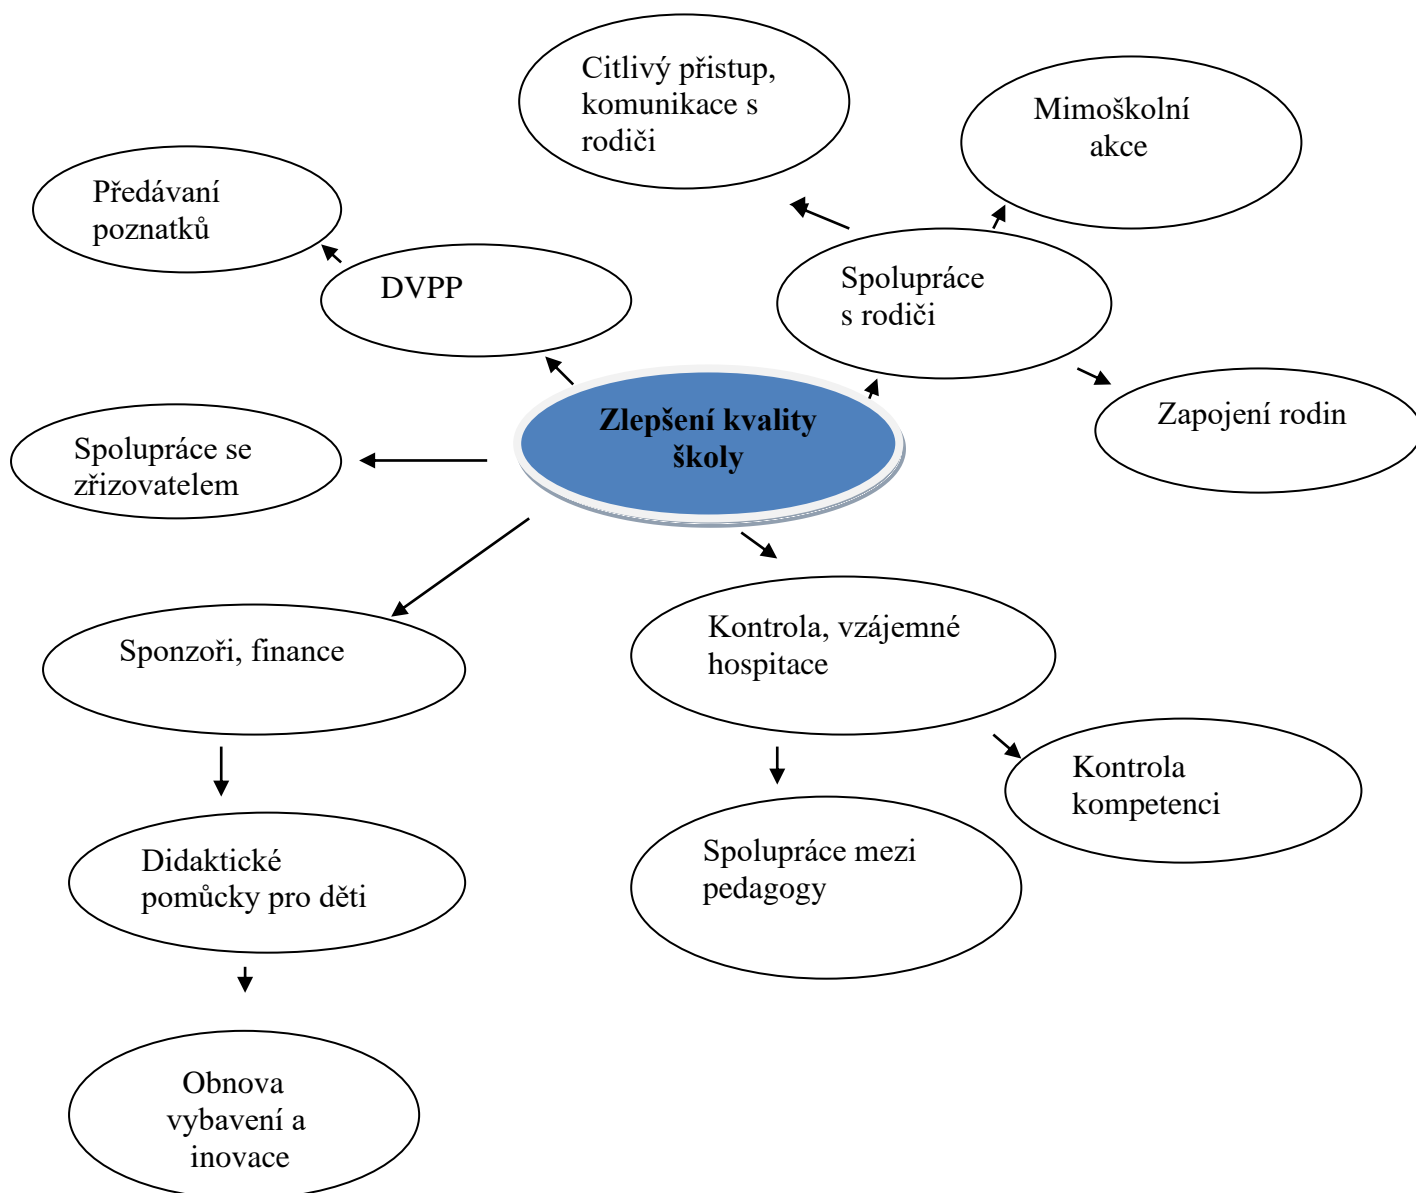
Citlivý přistup, komunikace s rodiči

Mimoškolní akce

Předávaní poznatků

DVPP

Spolupráce s rodiči

Zlepšení kvality školy

Zapojení rodin

Spolupráce se zřizovatelem

Sponzoři, finance

Kontrola, vzájemné hospitace

Kontrola kompetenci

Didaktické pomůcky pro děti

Spolupráce mezi pedagogy

Obnova vybavení a inovace